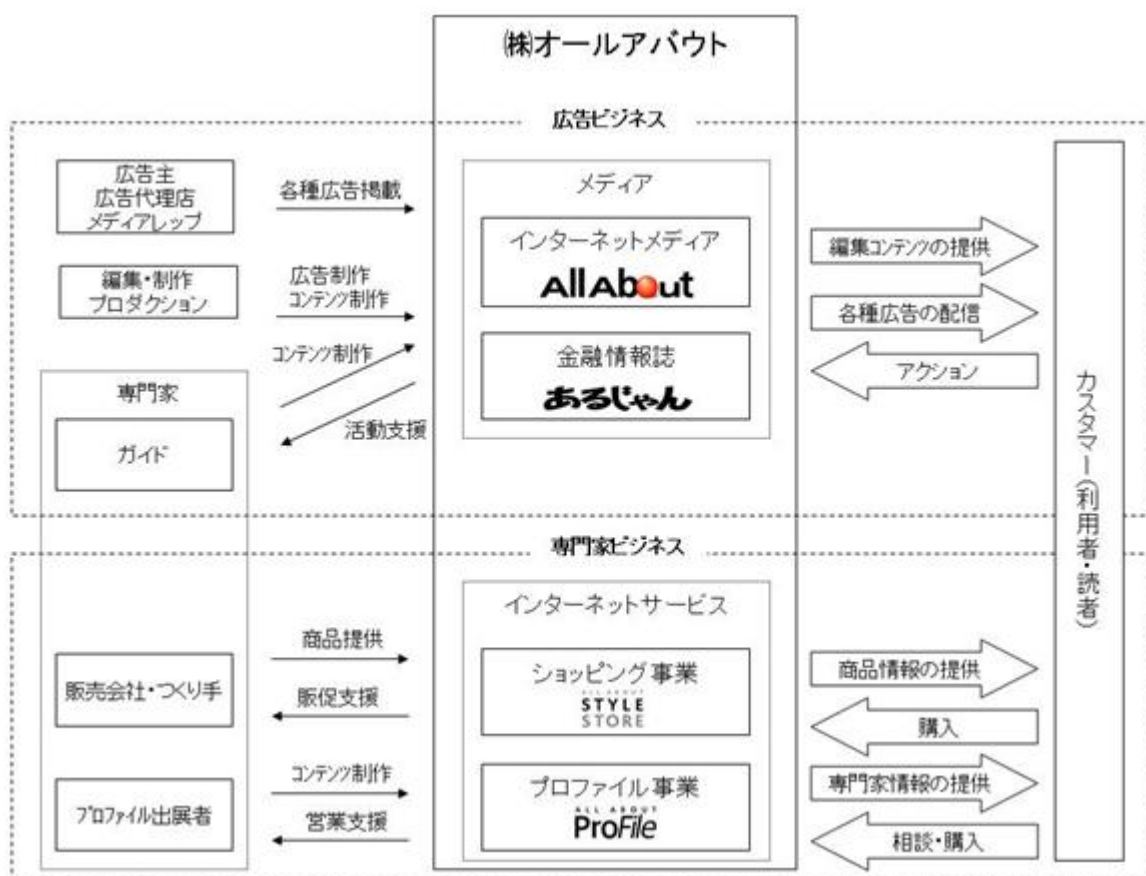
㈱オールアバウト

広告ビジネス

広告主
広告代理店
メディアレップ

各種広告掲載

編集・制作
プロダクション

広告制作
コンテンツ制作

コンテンツ制作

活動支援

専門家

ガイド

メディア

インターネットメディア
AllAbout

金融情報誌
あるじゃん

編集コンテンツの提供

各種広告の配信

アクション

カスタマー(利用者・読者)

専門家ビジネス

インターネットサービス

商品提供

販促支援

販売会社・つくり手

ショッピング事業
ALL ABOUT STYLE STORE

コンテンツ制作

営業支援

プロファイル出展者

プロファイル事業
ALL ABOUT ProFile

商品情報の提供

購入

専門家情報の提供

相談・購入